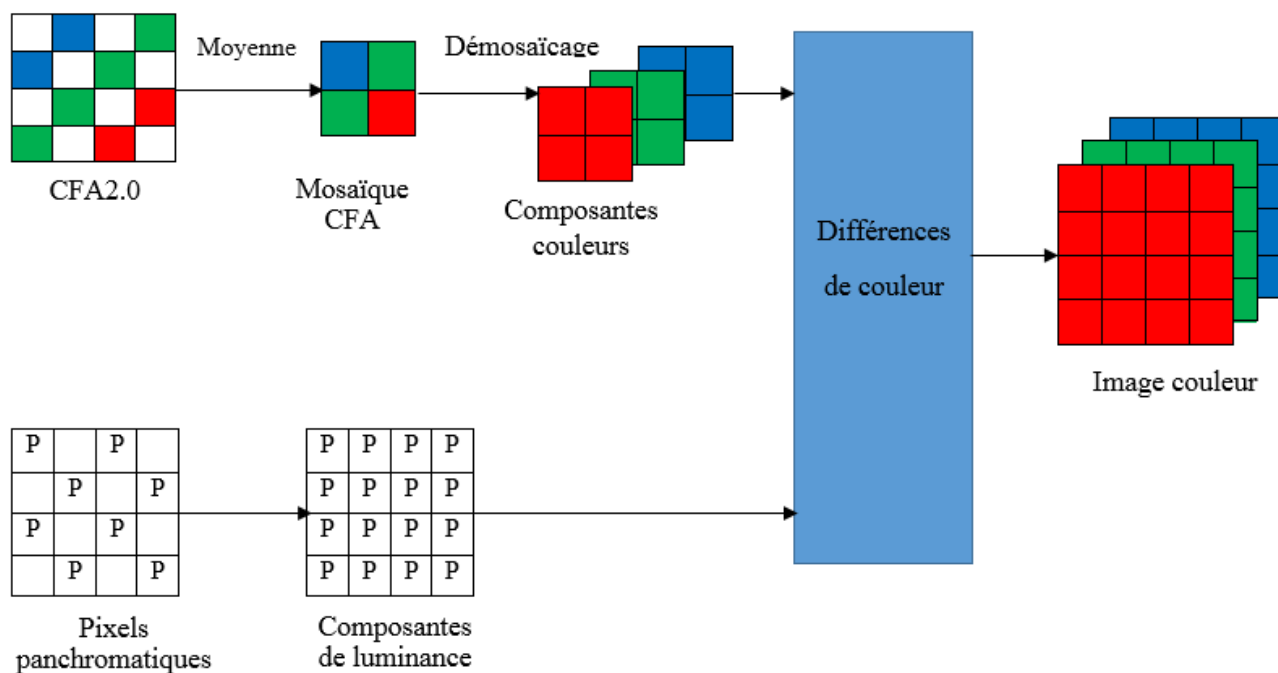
Moyenne

Démosaïcage

CFA2.0

Mosaïque CFA

Composantes couleurs

Différences de couleur

Image couleur

| P | | P | |
|---|---|---|---|
| | P | | P |
| P | | P | |
| | P | | P |

| P | P | P | P |
|---|---|---|---|
| P | P | P | P |
| P | P | P | P |
| P | P | P | P |

Pixels panchromatiques

Composantes de luminance